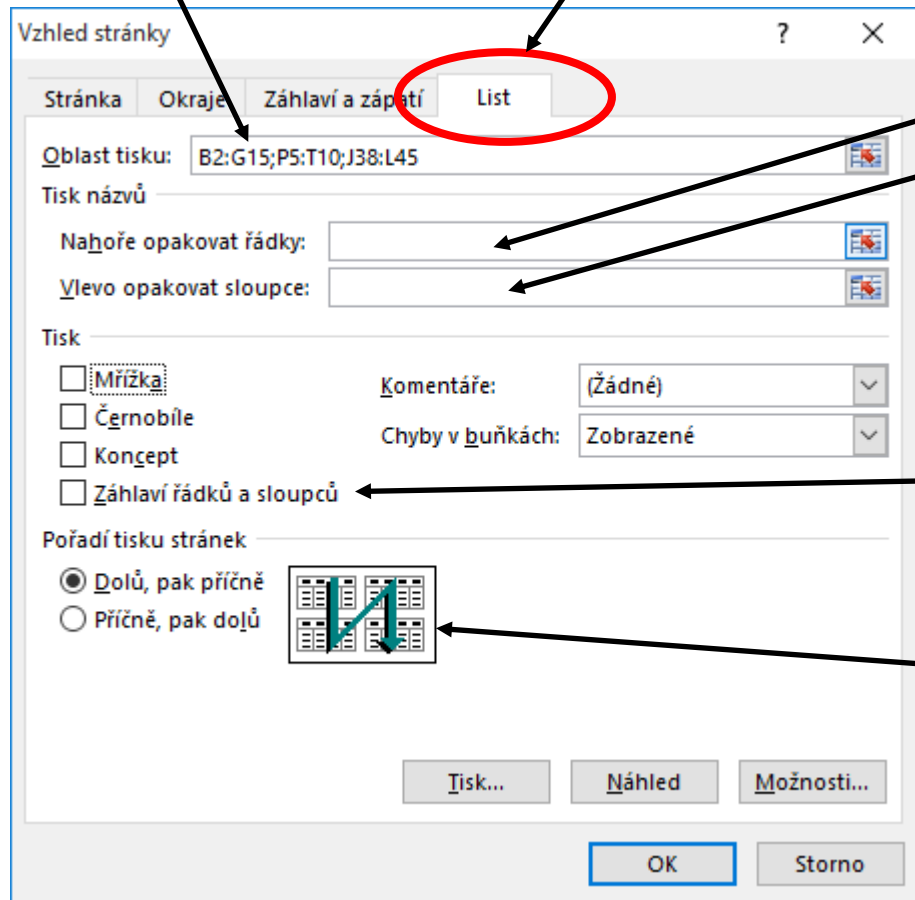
Vzhled stránky

?

Stránka

Okraje

Záhlaví a zápatí

List

Oblast tisku: B2:G15;P5:T10;J38:L45

Tisk názvů

Nahoře opakovat řádky:

Vlevo opakovat sloupce:

Tisk

Mřížka

Černobíle

Koncept

Záhlaví řádků a sloupců

Komentáře: (Žádné)

Chyby v buňkách: Zobrazené

Pořadí tisku stránek

Dolů, pak příčně

Příčně, pak dolů

Tisk...

Náhled

Možnosti...

OK

Storno